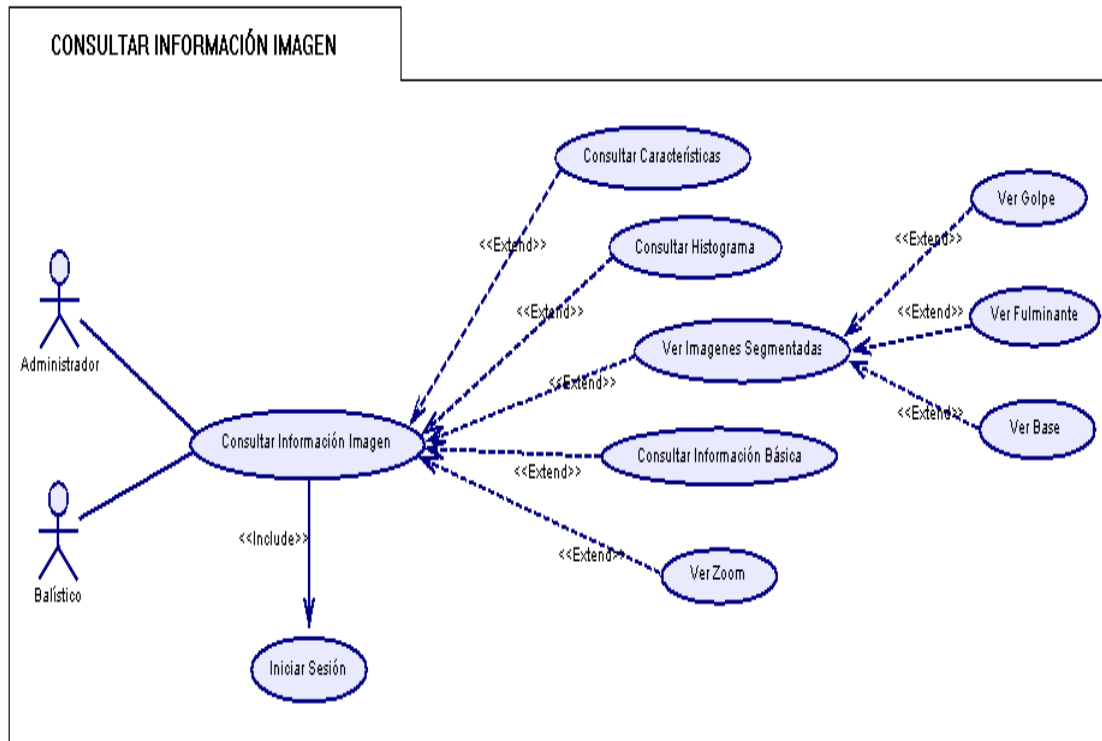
CONSULTAR INFORMACIÓN IMAGEN

Consultar Características

Ver Golpe

<<Extend>>

Consultar Histograma

<<Extend>>

<<Extend>>

Ver Fulminante

<<Extend>>

Ver Imagenes Segmentadas

Administrador

<<Extend>>

<<Extend>>

Ver Base

Consultar Información Imagen

Consultar Información Básica

<<Extend>>

Balístico

<<Include>>

<<Extend>>

Ver Zoom

Iniciar Sesión